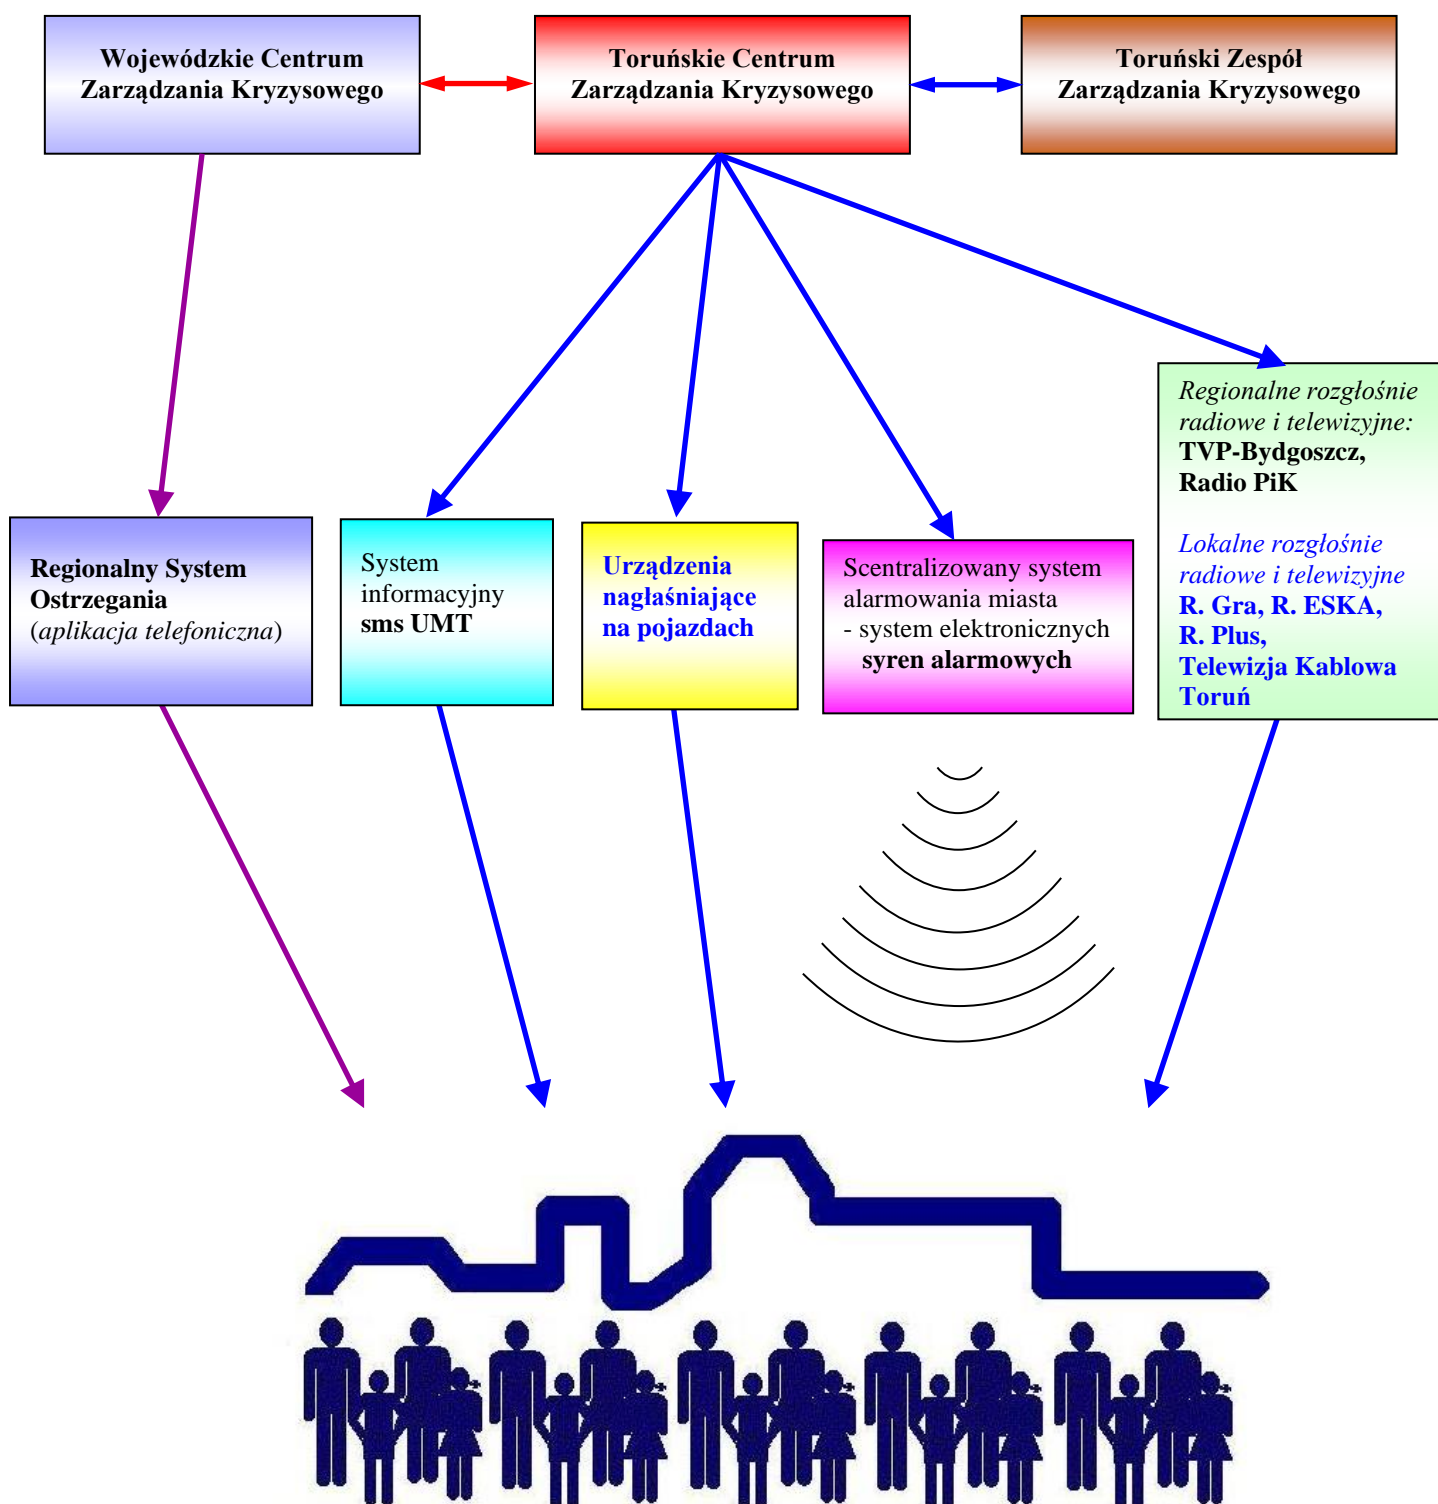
Wojewódzkie Centrum Zarządzania Kryzysowego

Toruńskie Centrum Zarządzania Kryzysowego

Toruński Zespół Zarządzania Kryzysowego

Regionalne rozgłośnie radiowe i telewizyjne:
TVP-Bydgoszcz, Radio PiK

Lokalne rozgłośnie radiowe i telewizyjne
R. Gra, R. ESKA, R. Plus, Telewizja Kablowa Toruń

Regionalny System Ostrzegania (aplikacja telefoniczna)

System informacyjny sms UMT

Urządzenia nagłaśniające na pojazdach

Scentralizowany system alarmowania miasta
- system elektronicznych syren alarmowych